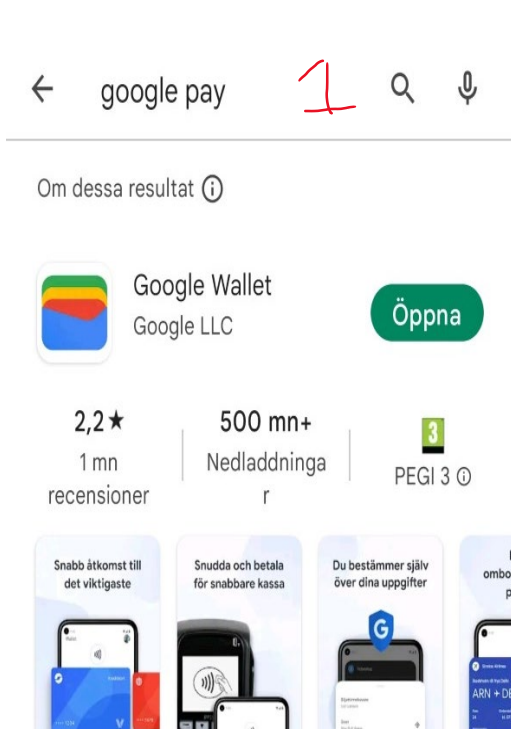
google pay 1

Om dessa resultat ⓘ

Google Wallet
Google LLC
Öppna

2,2★
1 mn recensioner

500 mn+
Nedladdningar

3
PEGI 3 ⓘ

Snabb åtkomst till det viktigaste

Snudda och betala för snabbare kassa

Du bestämmer själv över dina uppgifter

ombo
p

ARN + DE